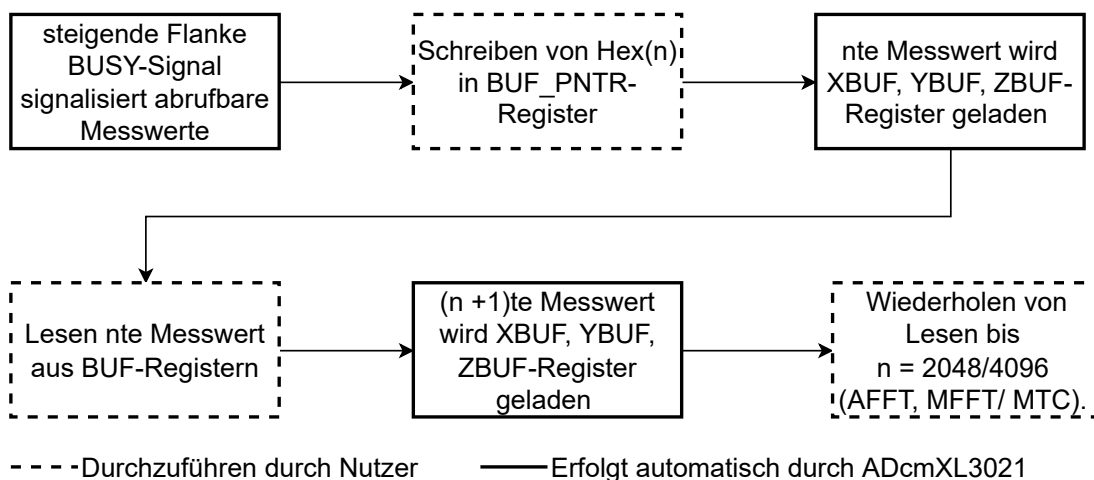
steigende Flanke BUSY-Signal signalisiert abrufbare Messwerte

Schreiben von Hex(n) in BUF_PNTR-Register

nte Messwert wird XBUF, YBUF, ZBUF-Register geladen

Lesen nte Messwert aus BUF-Registern

(n +1)te Messwert wird XBUF, YBUF, ZBUF-Register geladen

Wiederholen von Lesen bis n = 2048/4096 (AFFT, MFFT/ MTC).

Durchzuführen durch Nutzer

Erfolgt automatisch durch ADcmXL3021